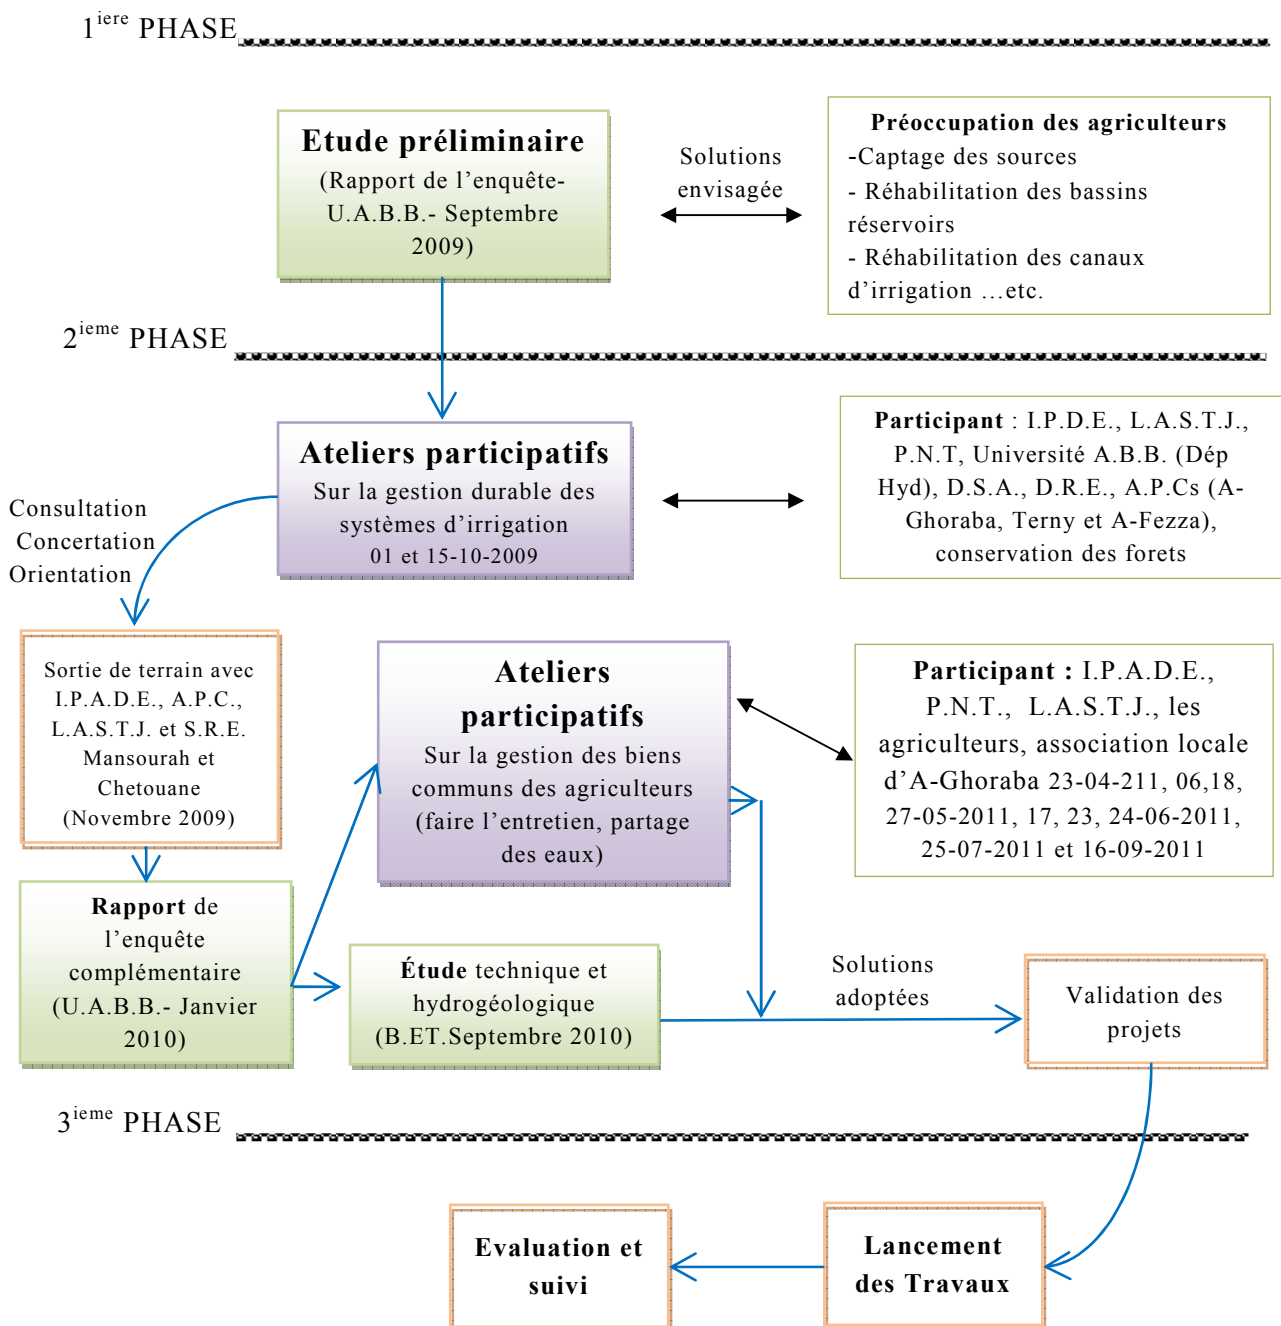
$1^{iere}$ PHASE

**Etude préliminaire**
(Rapport de l'enquête- U.A.B.B.- Septembre 2009)

Solutions envisagée

**Préoccupation des agriculteurs**
-Captage des sources
- Réhabilitation des bassins réservoirs
- Réhabilitation des canaux d'irrigation …etc.

$2^{ieme}$ PHASE

**Ateliers participatifs**
Sur la gestion durable des systèmes d'irrigation
01 et 15-10-2009

**Participant** : I.P.D.E., L.A.S.T.J., P.N.T, Université A.B.B. (Dép Hyd), D.S.A., D.R.E., A.P.Cs (A-Ghoraba, Terny et A-Fezza), conservation des forets

Consultation
Concertation
Orientation

Sortie de terrain avec I.P.A.D.E., A.P.C., L.A.S.T.J. et S.R.E. Mansourah et Chetouane (Novembre 2009)

**Ateliers participatifs**
Sur la gestion des biens communs des agriculteurs (faire l'entretien, partage des eaux)

**Participant :** I.P.A.D.E., P.N.T., L.A.S.T.J., les agriculteurs, association locale d'A-Ghoraba 23-04-211, 06,18, 27-05-2011, 17, 23, 24-06-2011, 25-07-2011 et 16-09-2011

**Rapport** de l'enquête complémentaire (U.A.B.B.- Janvier 2010)

**Étude** technique et hydrogéologique (B.ET.Septembre 2010)

Solutions adoptées

Validation des projets

$3^{ieme}$ PHASE

**Evaluation et suivi**

**Lancement des Travaux**